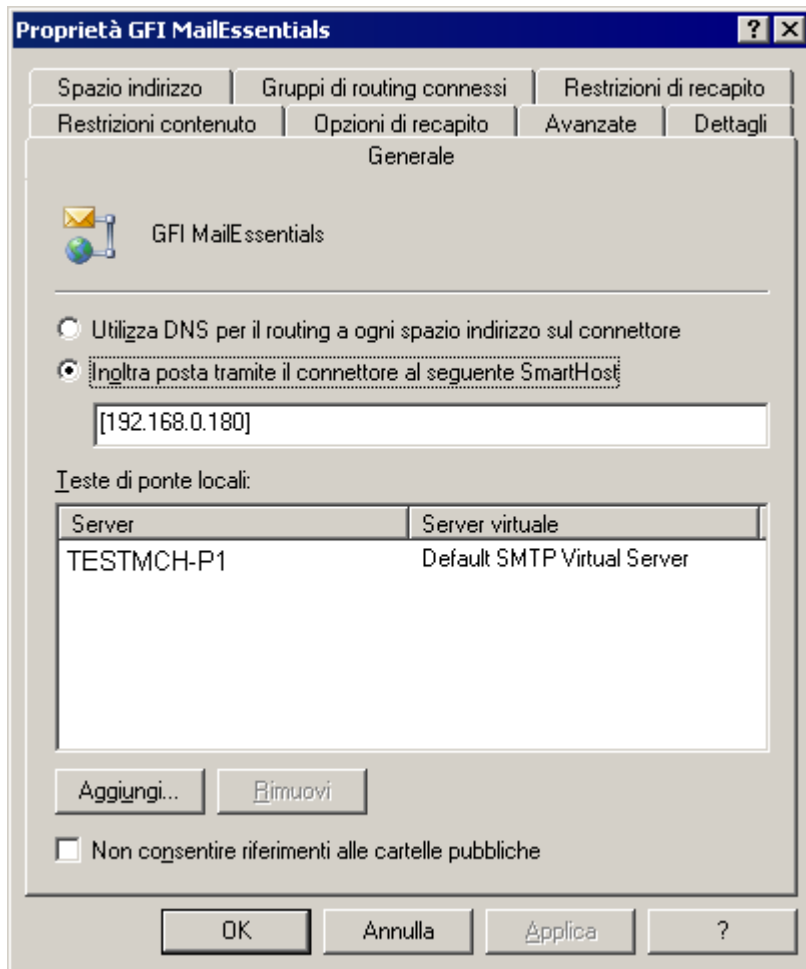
Proprietà GFI MailEssentials

? X

Spazio indirizzo | Gruppi di routing connessi | Restrizioni di recapito

Restrizioni contenuto | Opzioni di recapito | Avanzate | Dettagli

Generale

GFI MailEssentials

Utilizza DNS per il routing a ogni spazio indirizzo sul connettore

Inoltra posta tramite il connettore al seguente SmartHost

[192.168.0.180]

Teste di ponte locali:

| Server | Server virtuale |
|---|---|
| TESTMCH-P1 | Default SMTP Virtual Server |

Aggiungi... Rimuovi

Non consentire riferimenti alle cartelle pubbliche

OK Annulla Applica ?